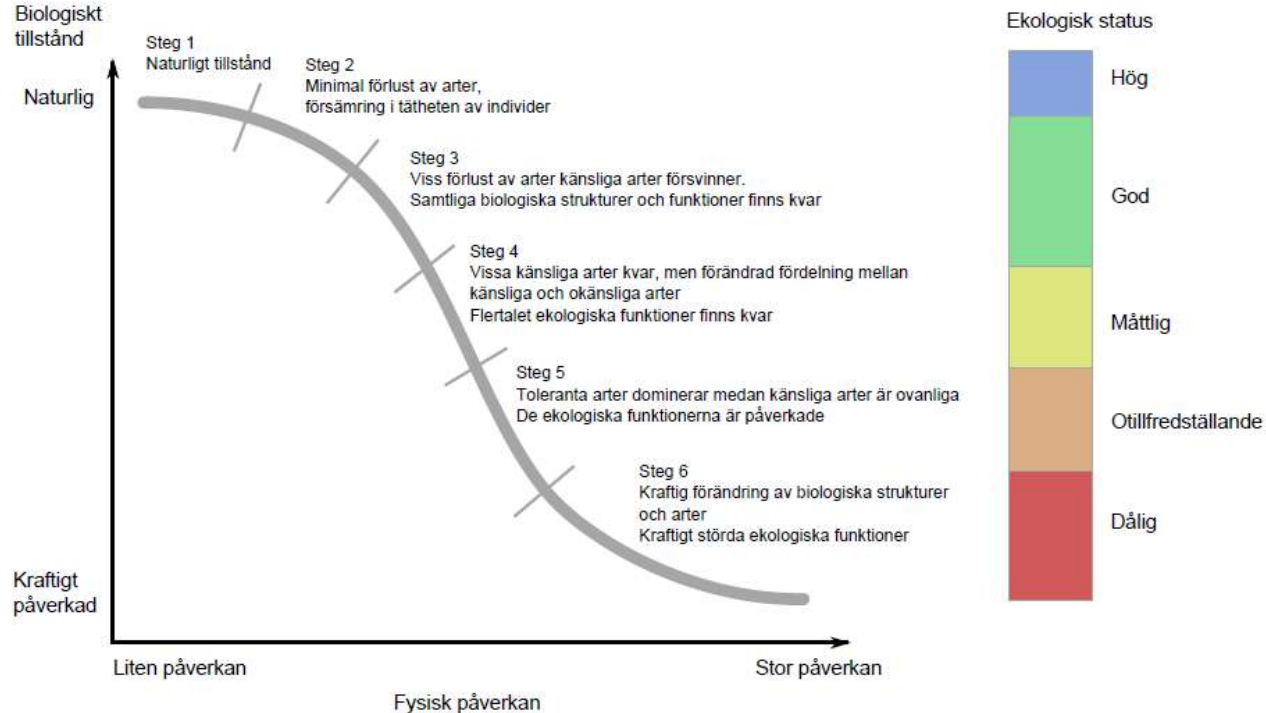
Biologiskt tillstånd

Naturlig

Kraftigt påverkad

Steg 1
Naturligt tillstånd

Steg 2
Minimal förlust av arter, försämring i tätheten av individer

Steg 3
Viss förlust av arter känsliga arter försvinner.
Samtliga biologiska strukturer och funktioner finns kvar

Steg 4
Vissa känsliga arter kvar, men förändrad fördelning mellan känsliga och okänsliga arter
Flertalet ekologiska funktioner finns kvar

Steg 5
Toleranta arter dominerar medan känsliga arter är ovanliga
De ekologiska funktionerna är påverkade

Steg 6
Kraftig förändring av biologiska strukturer och arter
Kraftigt störda ekologiska funktioner

Liten påverkan

Stor påverkan

Fysisk påverkan

Ekologisk status

Hög

God

Måttlig

Otillfredställande

Dålig